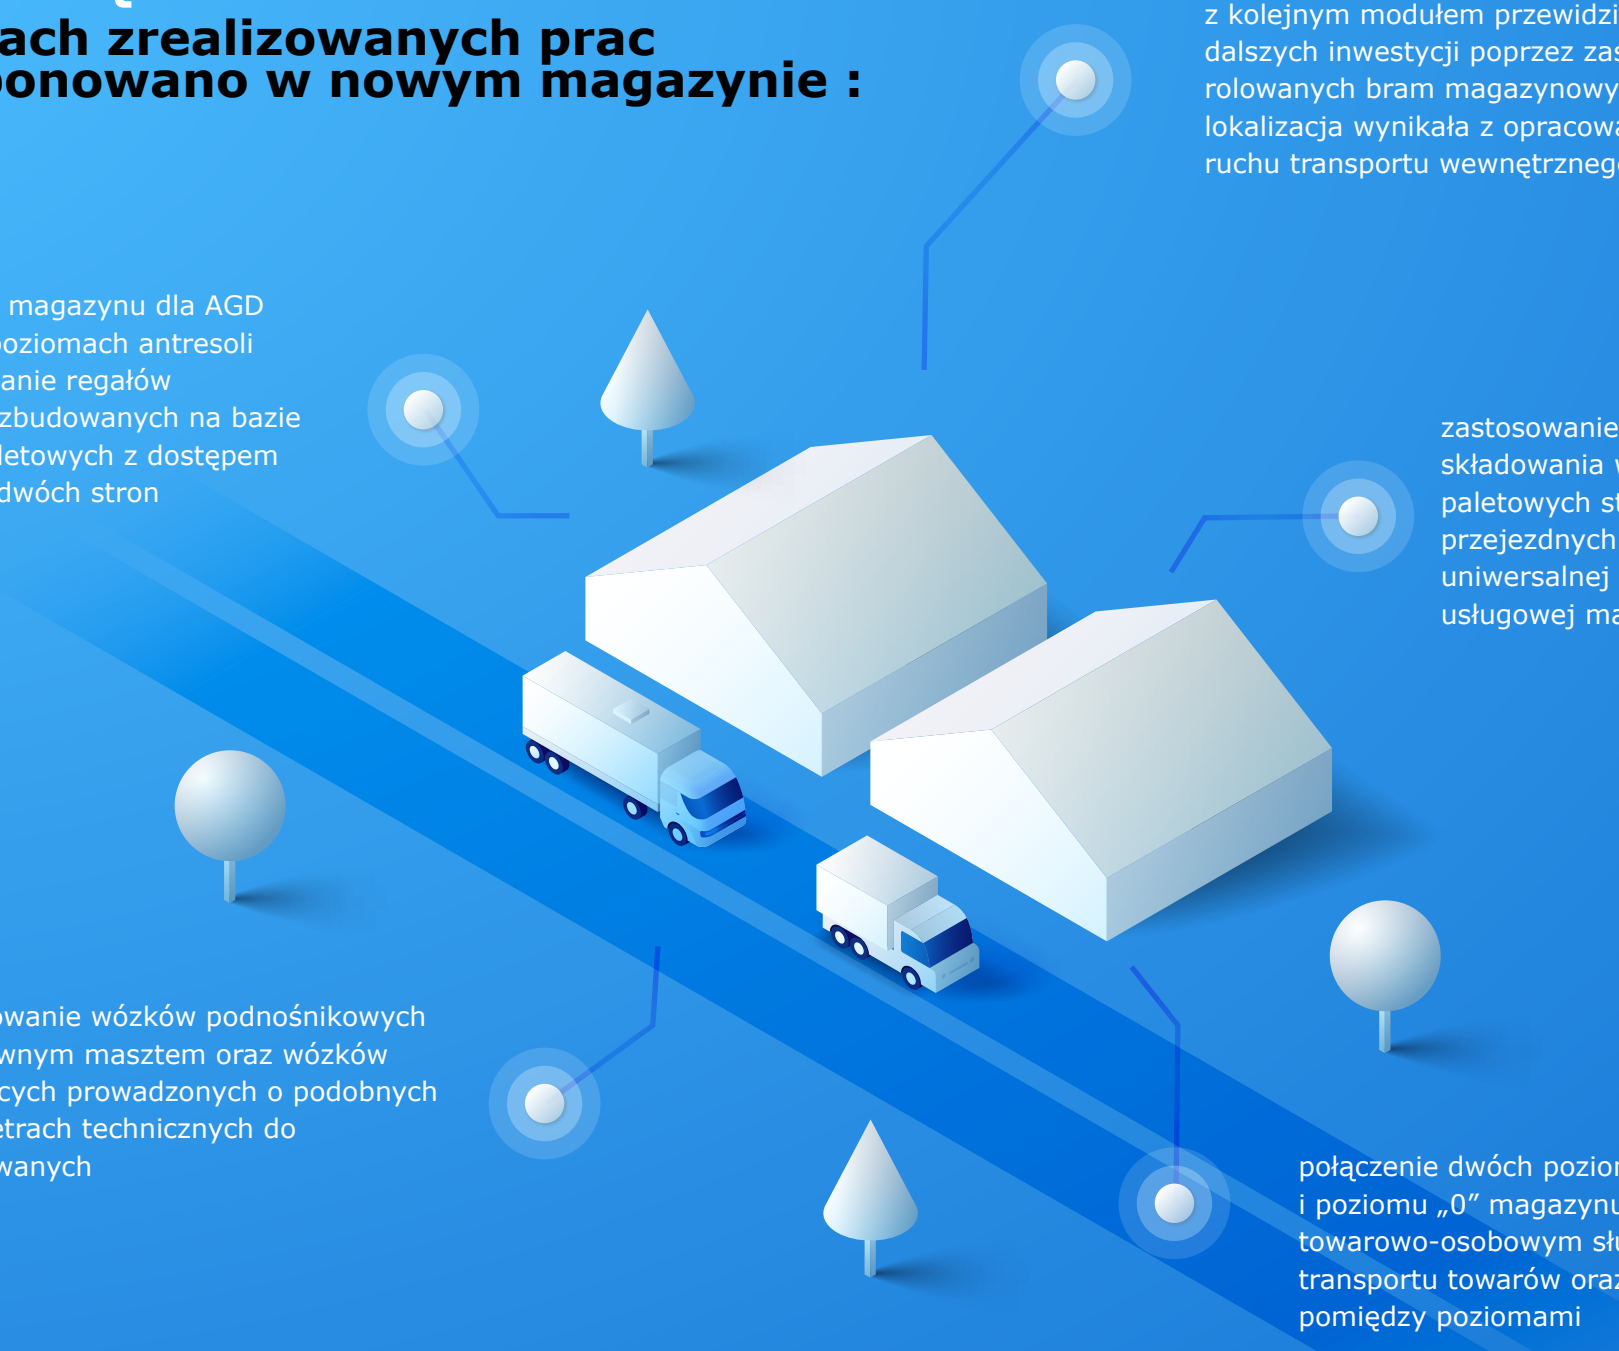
ach zrealizowanych prac
ponowano w nowym magazynie :

z kolejnym modułem przewidzi
dalszych inwestycji poprzez zas
rolowanych bram magazynowy
lokalizacja wynikała z opracowa
ruchu transportu wewnętrzneg

magazynu dla AGD
poziomach antresoli
anie regałów
zbudowanych na bazie
letowych z dostępem
dwóch stron

zastosowanie
składowania
paletowych st
przejezdnych
uniwersalnej
usługowej ma

owanie wózków podnośnikowych
wnym masztem oraz wózków
cych prowadzonych o podobnych
etrach technicznych do
wanych

połączenie dwóch pozio
i poziomu „0” magazynu
towarowo-osobowym sł
transportu towarów ora
pomiędzy poziomami